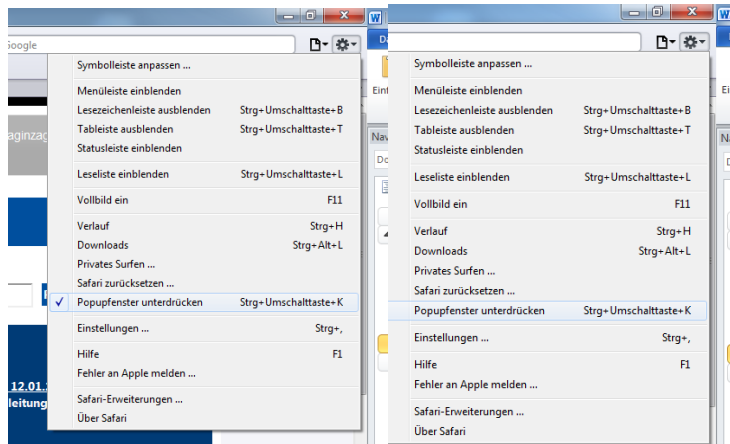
Google

Symbolleiste anpassen ...

Menüleiste einblenden
Lesezeichenleiste ausblenden Strg+Umschalttaste+B
Tableiste ausblenden Strg+Umschalttaste+T
Statusleiste einblenden

Leseliste einblenden Strg+Umschalttaste+L

Vollbild ein F11

Verlauf Strg+H
Downloads Strg+Alt+L
Privates Surfen ...
Safari zurücksetzen ...
✓ Popupfenster unterdrücken Strg+Umschalttaste+K

Einstellungen ... Strg+,

Hilfe F1
Fehler an Apple melden ...

Safari-Erweiterungen ...
Über Safari

aginzag
12.01.
leitung

Symbolleiste anpassen ...

Menüleiste einblenden
Lesezeichenleiste ausblenden Strg+Umschalttaste+B
Tableiste ausblenden Strg+Umschalttaste+T
Statusleiste einblenden

Leseliste einblenden Strg+Umschalttaste+L

Vollbild ein F11

Verlauf Strg+H
Downloads Strg+Alt+L
Privates Surfen ...
Safari zurücksetzen ...
Popupfenster unterdrücken Strg+Umschalttaste+K

Einstellungen ... Strg+,

Hilfe F1
Fehler an Apple melden ...

Safari-Erweiterungen ...
Über Safari